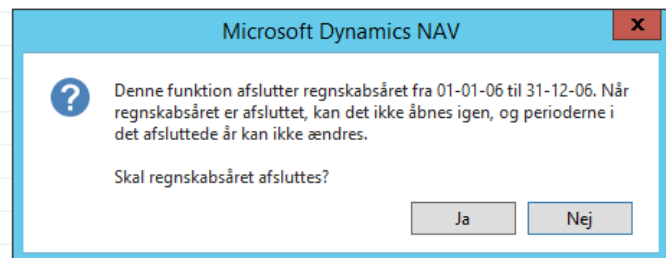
Microsoft Dynamics NAV

Denne funktion afslutter regnskabsåret fra 01-01-06 til 31-12-06. Når regnskabsåret er afsluttet, kan det ikke åbnes igen, og perioderne i det afsluttede år kan ikke ændres.

Skal regnskabsåret afsluttes?

Ja
Nej